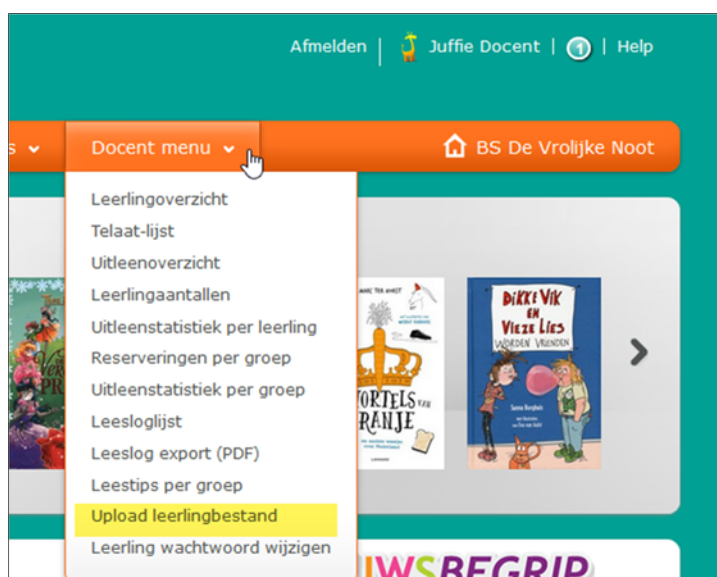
Afmelden | Juffie Docent | 1 | Help

s

Docent menu

BS De Vrolijke Noot

Leerlingoverzicht
Telaat-lijst
Uitleenoverzicht
Leerlingaantallen
Uitleenstatistiek per leerling
Reserveringen per groep
Uitleenstatistiek per groep
Leesloglijst
Leeslog export (PDF)
Leestips per groep
Upload leerlingbestand
Leerling wachtwoord wijzigen

MARC TER HORST
WORTELS VAN ORANJE

DIKKIE DIK EN VIEZE LIES WORDEN VRIENDEN

IWSBEGRIP